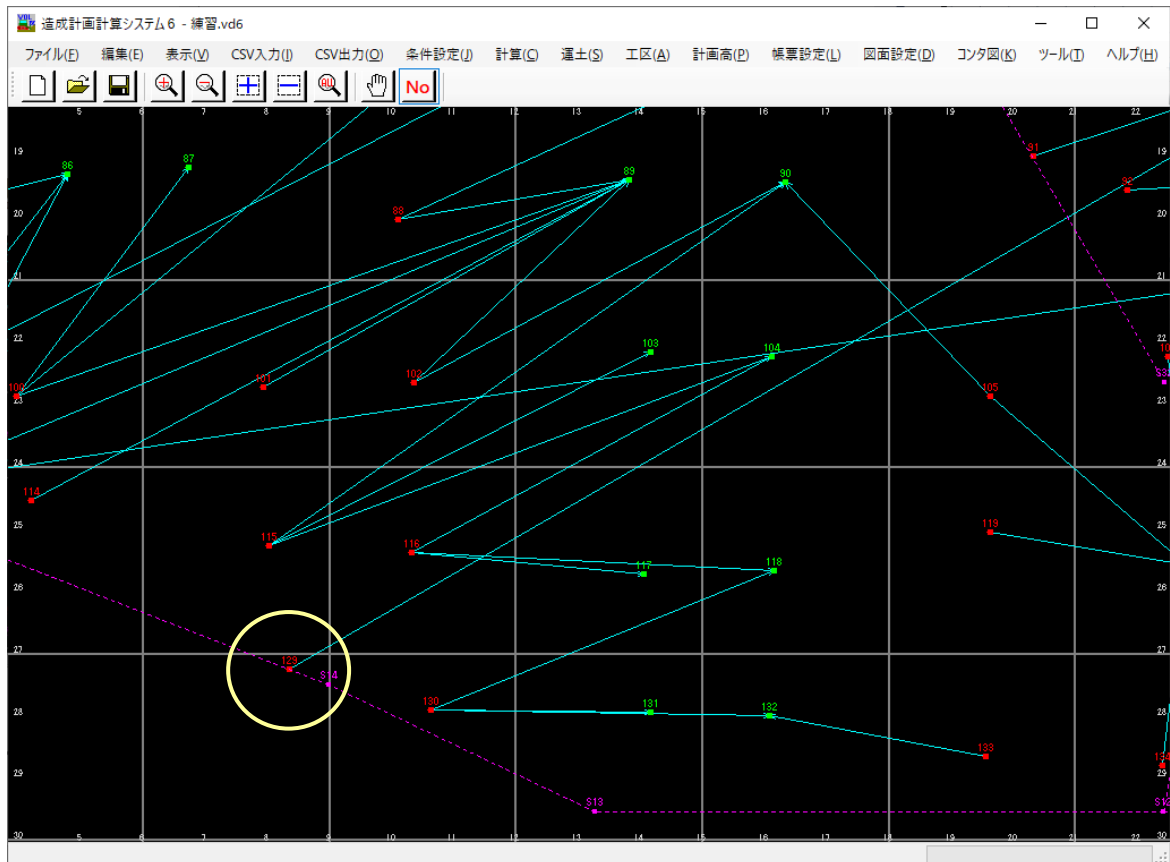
造成計画計算システム6 - 練習.vd6

ファイル(F) 編集(E) 表示(V) CSV入力(I) CSV出力(O) 条件設定(J) 計算(C) 運土(S) 工区(A) 計画高(P) 帳票設定(L) 図面設定(D) コンタ図(K) ツール(T) ヘルプ(H)

No

5 6 7 8 9 10 11 12 13 14 15 16 17 18 19 20 21 22

19
20
21
22
23
24
25
26
27
28
29
30

86
87
88
89
90
91
92
100
101
102
103
104
105
114
115
116
117
118
119
129
S14
130
131
132
133
S13
S12
S32

5 6 7 8 9 10 11 12 13 14 15 16 17 18 19 20 21 22